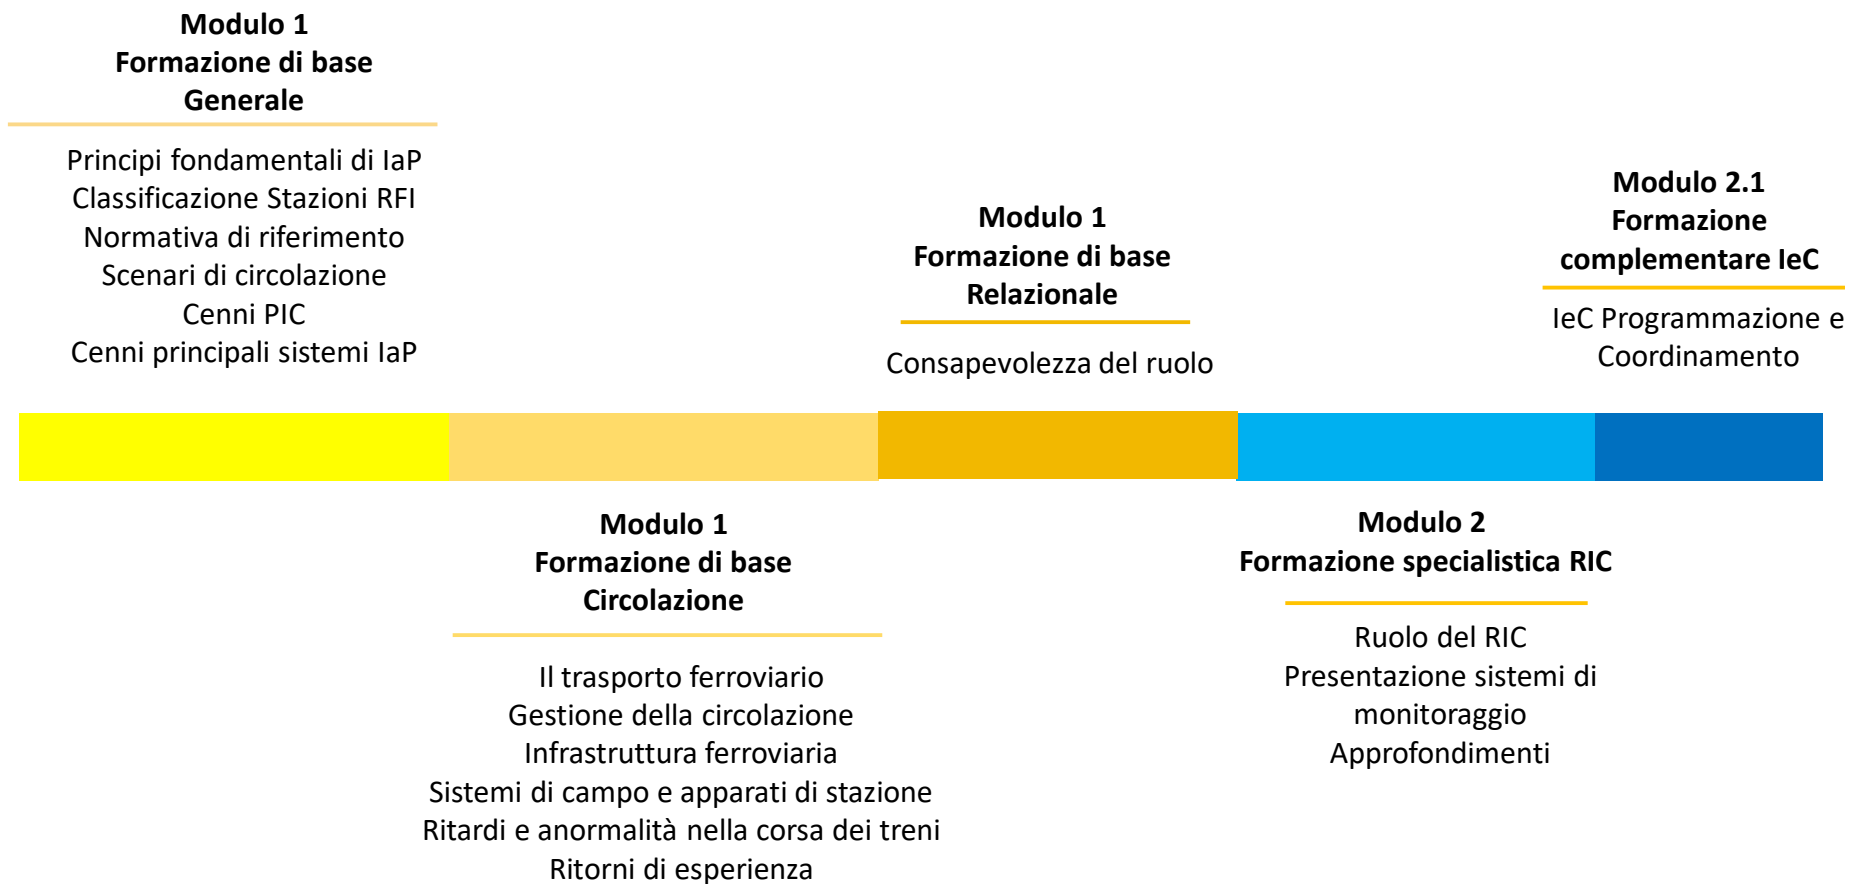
Modulo 1
Formazione di base
Generale

Principi fondamentali di IaP
Classificazione Stazioni RFI
Normativa di riferimento
Scenari di circolazione
Cenni PIC
Cenni principali sistemi IaP

Modulo 1
Formazione di base
Relazionale

Consapevolezza del ruolo

Modulo 2.1
Formazione
complementare IeC

IeC Programmazione e
Coordinamento

Modulo 1
Formazione di base
Circolazione

Il trasporto ferroviario
Gestione della circolazione
Infrastruttura ferroviaria
Sistemi di campo e apparati di stazione
Ritardi e anormalità nella corsa dei treni
Ritorni di esperienza

Modulo 2
Formazione specialistica RIC

Ruolo del RIC
Presentazione sistemi di
monitoraggio
Approfondimenti